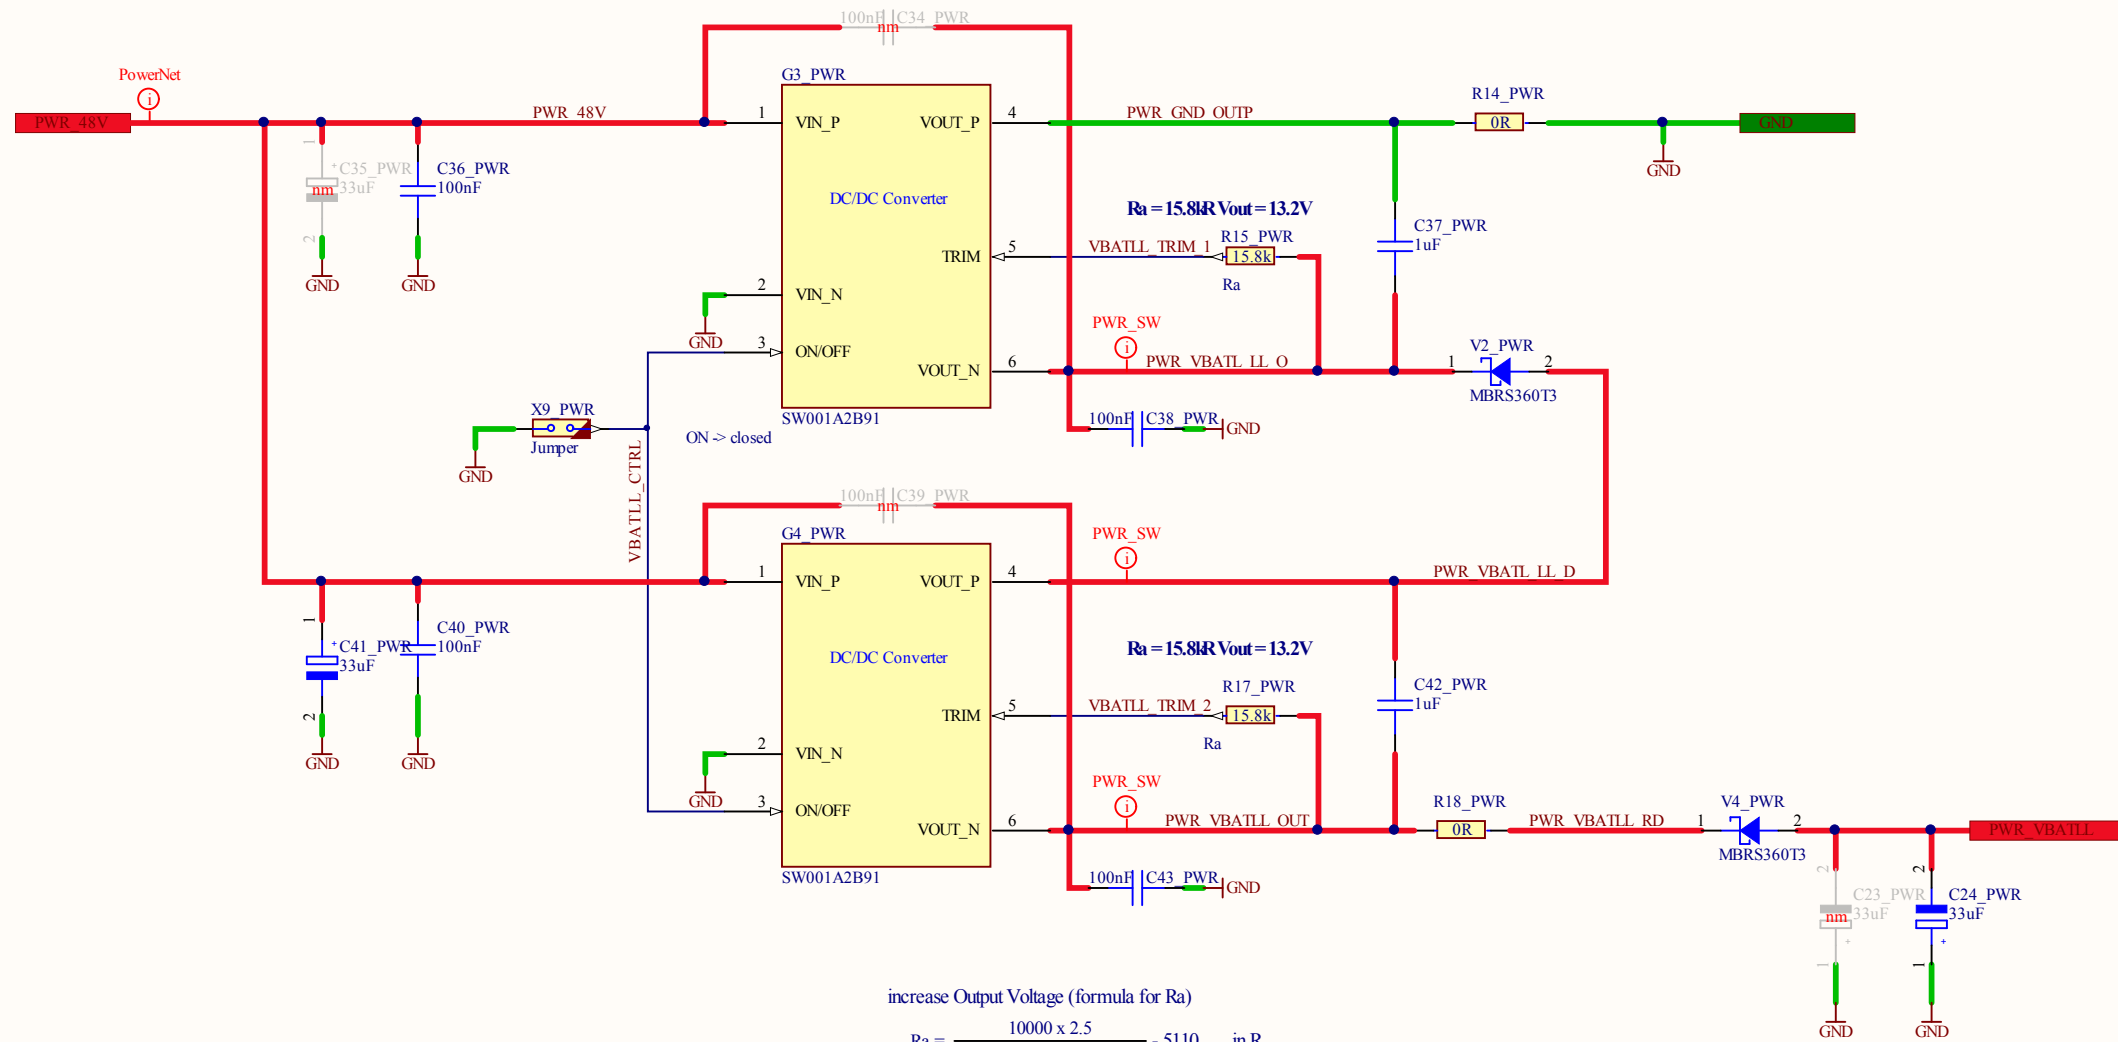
100nF C34_PWR
nm

PowerNet

PWR_48V

PWR_48V

G3_PWR

1 VIN_P

VOUT_P 4

PWR_GND_OUTP

R14_PWR

0R

GND

GND

C35_PWR
nm 33uF

C36_PWR
100nF

GND

GND

DC/DC Converter

Ra = 15.8kR Vout = 13.2V

C37_PWR
1uF

TRIM 5

VBATLL_TRIM_1

R15_PWR
15.8k
Ra

2 VIN_N

GND

3 ON/OFF

PWR_SW

VOUT_N 6

PWR_VBATLL_LL_O

1 V2_PWR 2

MBRS360T3

SW001A2B91

X9_PWR

Jumper

GND

ON -> closed

100nF C38_PWR GND

VBATLL_CTRL

100nF C39_PWR
nm

G4_PWR

PWR_SW

1 VIN_P

VOUT_P 4

PWR_VBATL_LL_D

C41_PWR
33uF

C40_PWR
100nF

DC/DC Converter

Ra = 15.8kR Vout = 13.2V

C42_PWR
1uF

R17_PWR

TRIM 5

VBATLL_TRIM_2

15.8k
Ra

GND

GND

2 VIN_N

GND

PWR_SW

3 ON/OFF

R18_PWR

V4_PWR

VOUT_N 6

PWR_VBATLL_OUT

0R

PWR_VBATLL_RD

1 2

PWR_VBATLL

MBRS360T3

SW001A2B91

100nF C43_PWR GND

C23_PWR
nm 33uF

C24_PWR
33uF

GND

GND

increase Output Voltage (formula for Ra)

Ra = $\frac{10000 \times 2.5}{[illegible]}$ - 5110 in R